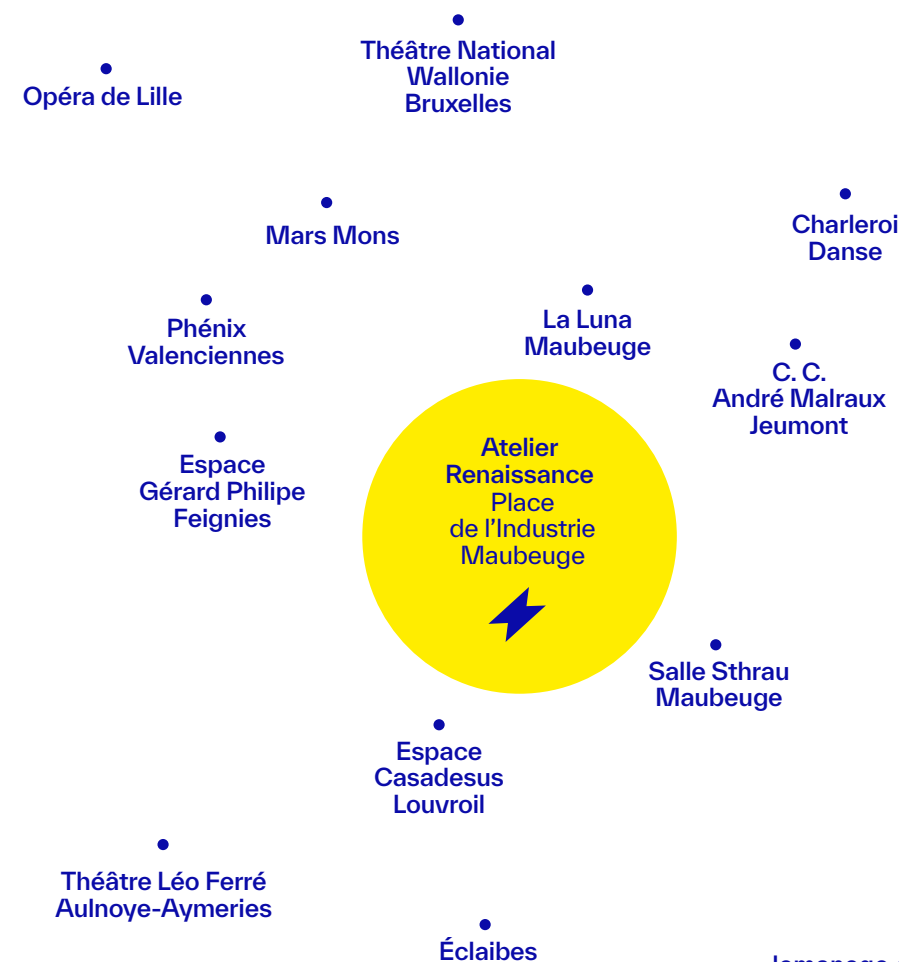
Opéra de Lille

Théâtre National
Wallonie
Bruxelles

Mars Mons

Charleroi
Danse

Phénix
Valenciennes

La Luna
Maubeuge

C. C.
André Malraux
Jeumont

Espace
Gérard Philipe
Feignies

Atelier
Renaissance
Place
de l'Industrie
Maubeuge

Salle Sthrau
Maubeuge

Espace
Casadesus
Louvroil

Théâtre Léo Ferré
Aulnoye-Aymeries

Éclaibes

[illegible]